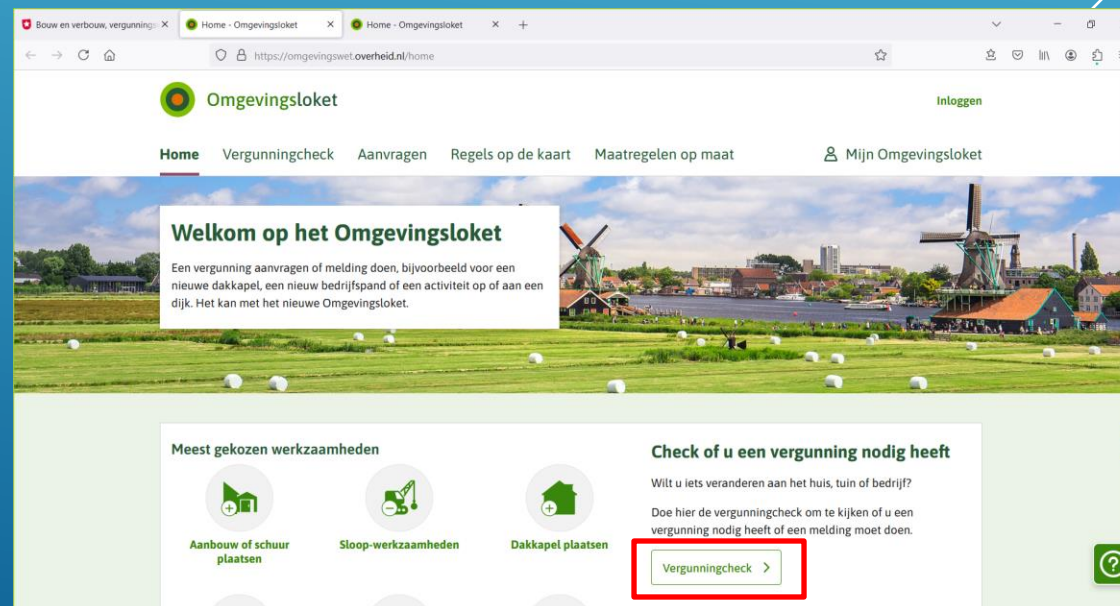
Bouw en verbouw, vergunning ×
Home - Omgevingsloket ×
Home - Omgevingsloket ×
+

https://omgevingswet.overheid.nl/home

Omgevingsloket

Inloggen

Home Vergunningcheck Aanvragen Regels op de kaart Maatregelen op maat Mijn Omgevingsloket

Welkom op het Omgevingsloket

Een vergunning aanvragen of melding doen, bijvoorbeeld voor een nieuwe dakkapel, een nieuw bedrijfspand of een activiteit op of aan een dijk. Het kan met het nieuwe Omgevingsloket.

Meest gekozen werkzaamheden

Aanbouw of schuur plaatsen

Sloop-werkzaamheden

Dakkapel plaatsen

Check of u een vergunning nodig heeft

Wilt u iets veranderen aan het huis, tuin of bedrijf?

Doe hier de vergunningcheck om te kijken of u een vergunning nodig heeft of een melding moet doen.

Vergunningcheck